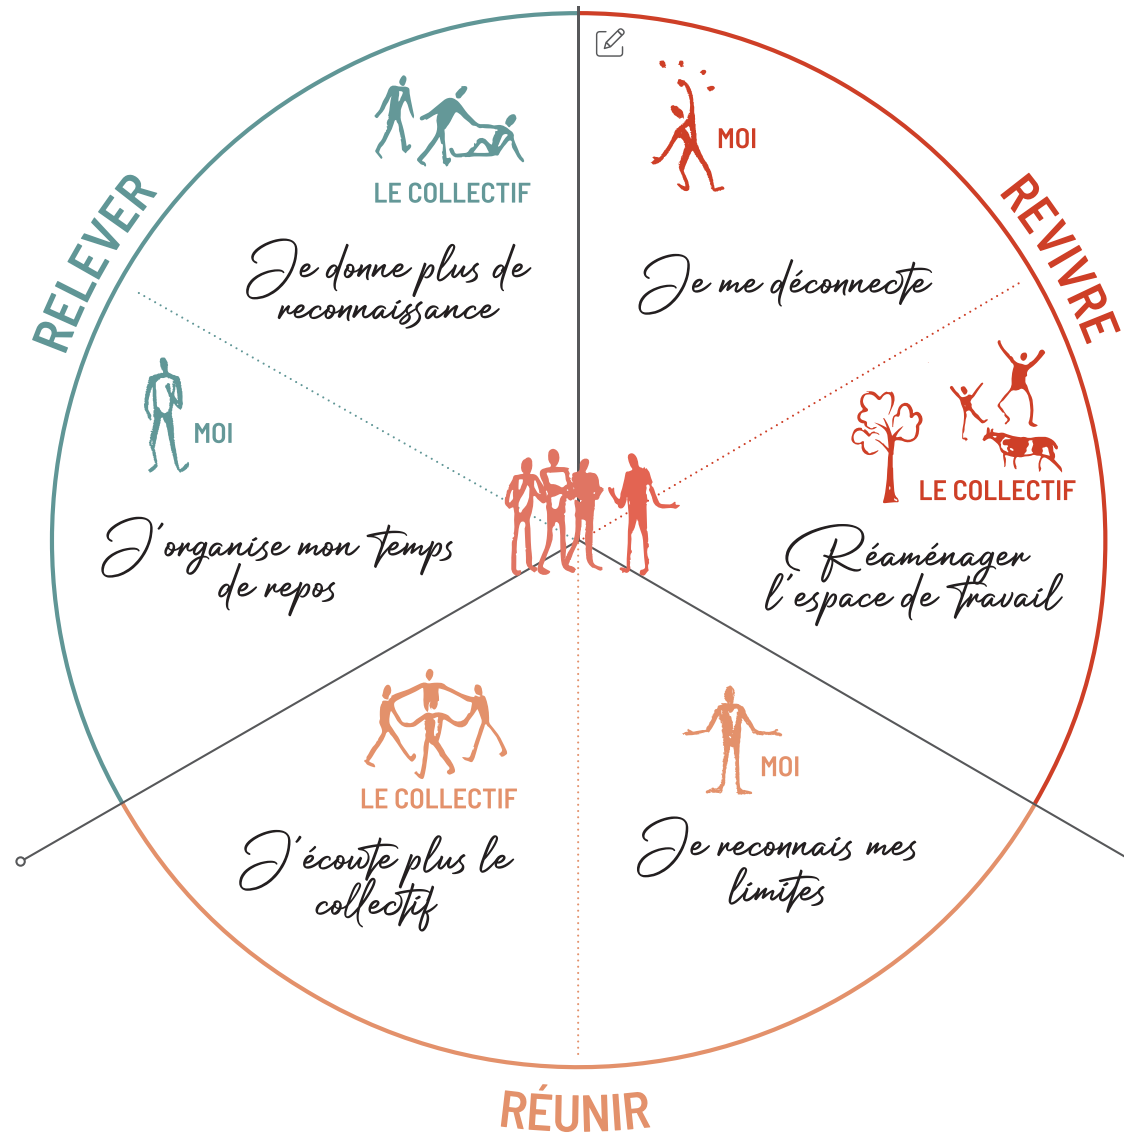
RELEVER

LE COLLECTIF

Je donne plus de reconnaissance

MOI

J'organise mon temps de repos

MOI

Je me déconnecte

REVIVRE

LE COLLECTIF

Réaménager l'espace de travail

LE COLLECTIF

J'écoute plus le collectif

MOI

Je reconnais mes limites

RÉUNIR